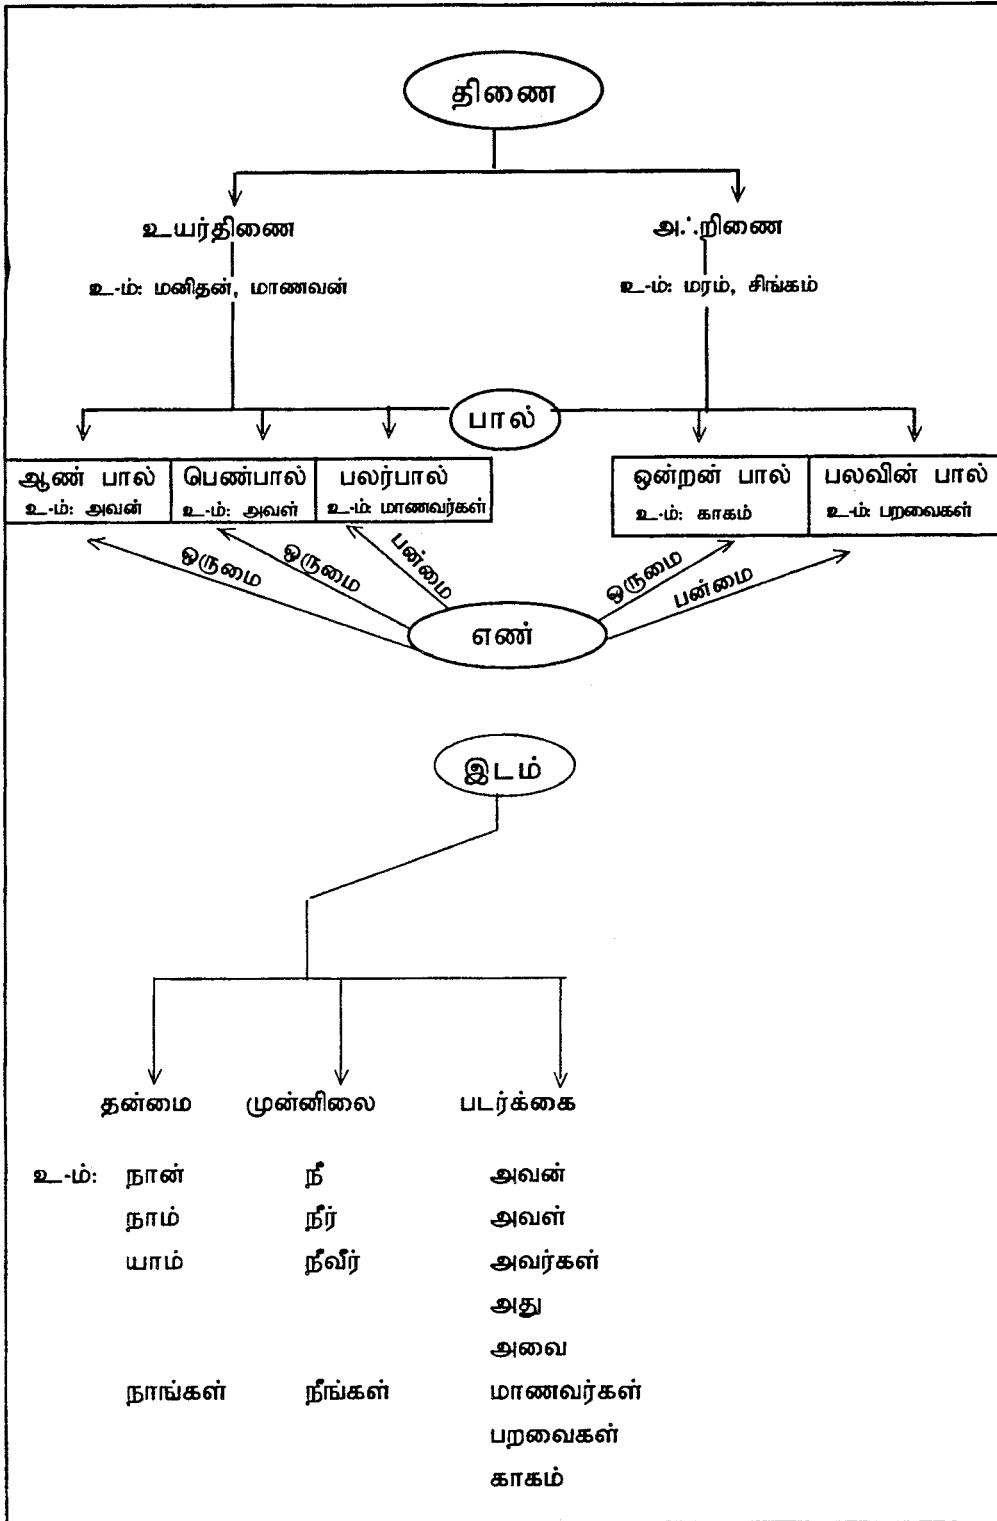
திணை

உயர்திணை

உ-ம்: மனிதன், மாணவன்

அ∴றிணை

உ-ம்: மரம், சிங்கம்

பால்

| ஆண் பால் | பெண்பால் | பலர்பால் |
|---|---|---|
| உ-ம்: அவன் | உ-ம்: அவள் | உ-ம்: மாணவர்கள் |

| ஒன்றன் பால் | பலவின் பால் |
|---|---|
| உ-ம்: காகம் | உ-ம்: பறவைகள் |

ஒருமை ஒருமை பன்மை ஒருமை பன்மை

எண்

இடம்

தன்மை முன்னிலை படர்க்கை

| | தன்மை | முன்னிலை | படர்க்கை |
|---|---|---|---|
| உ-ம்: | நான் | நீ | அவன் |
| | நாம் | நீர் | அவள் |
| | யாம் | நீவீர் | அவர்கள் |
| | | | அது |
| | | | அவை |
| | நாங்கள் | நீங்கள் | மாணவர்கள் |
| | | | பறவைகள் |
| | | | காகம் |